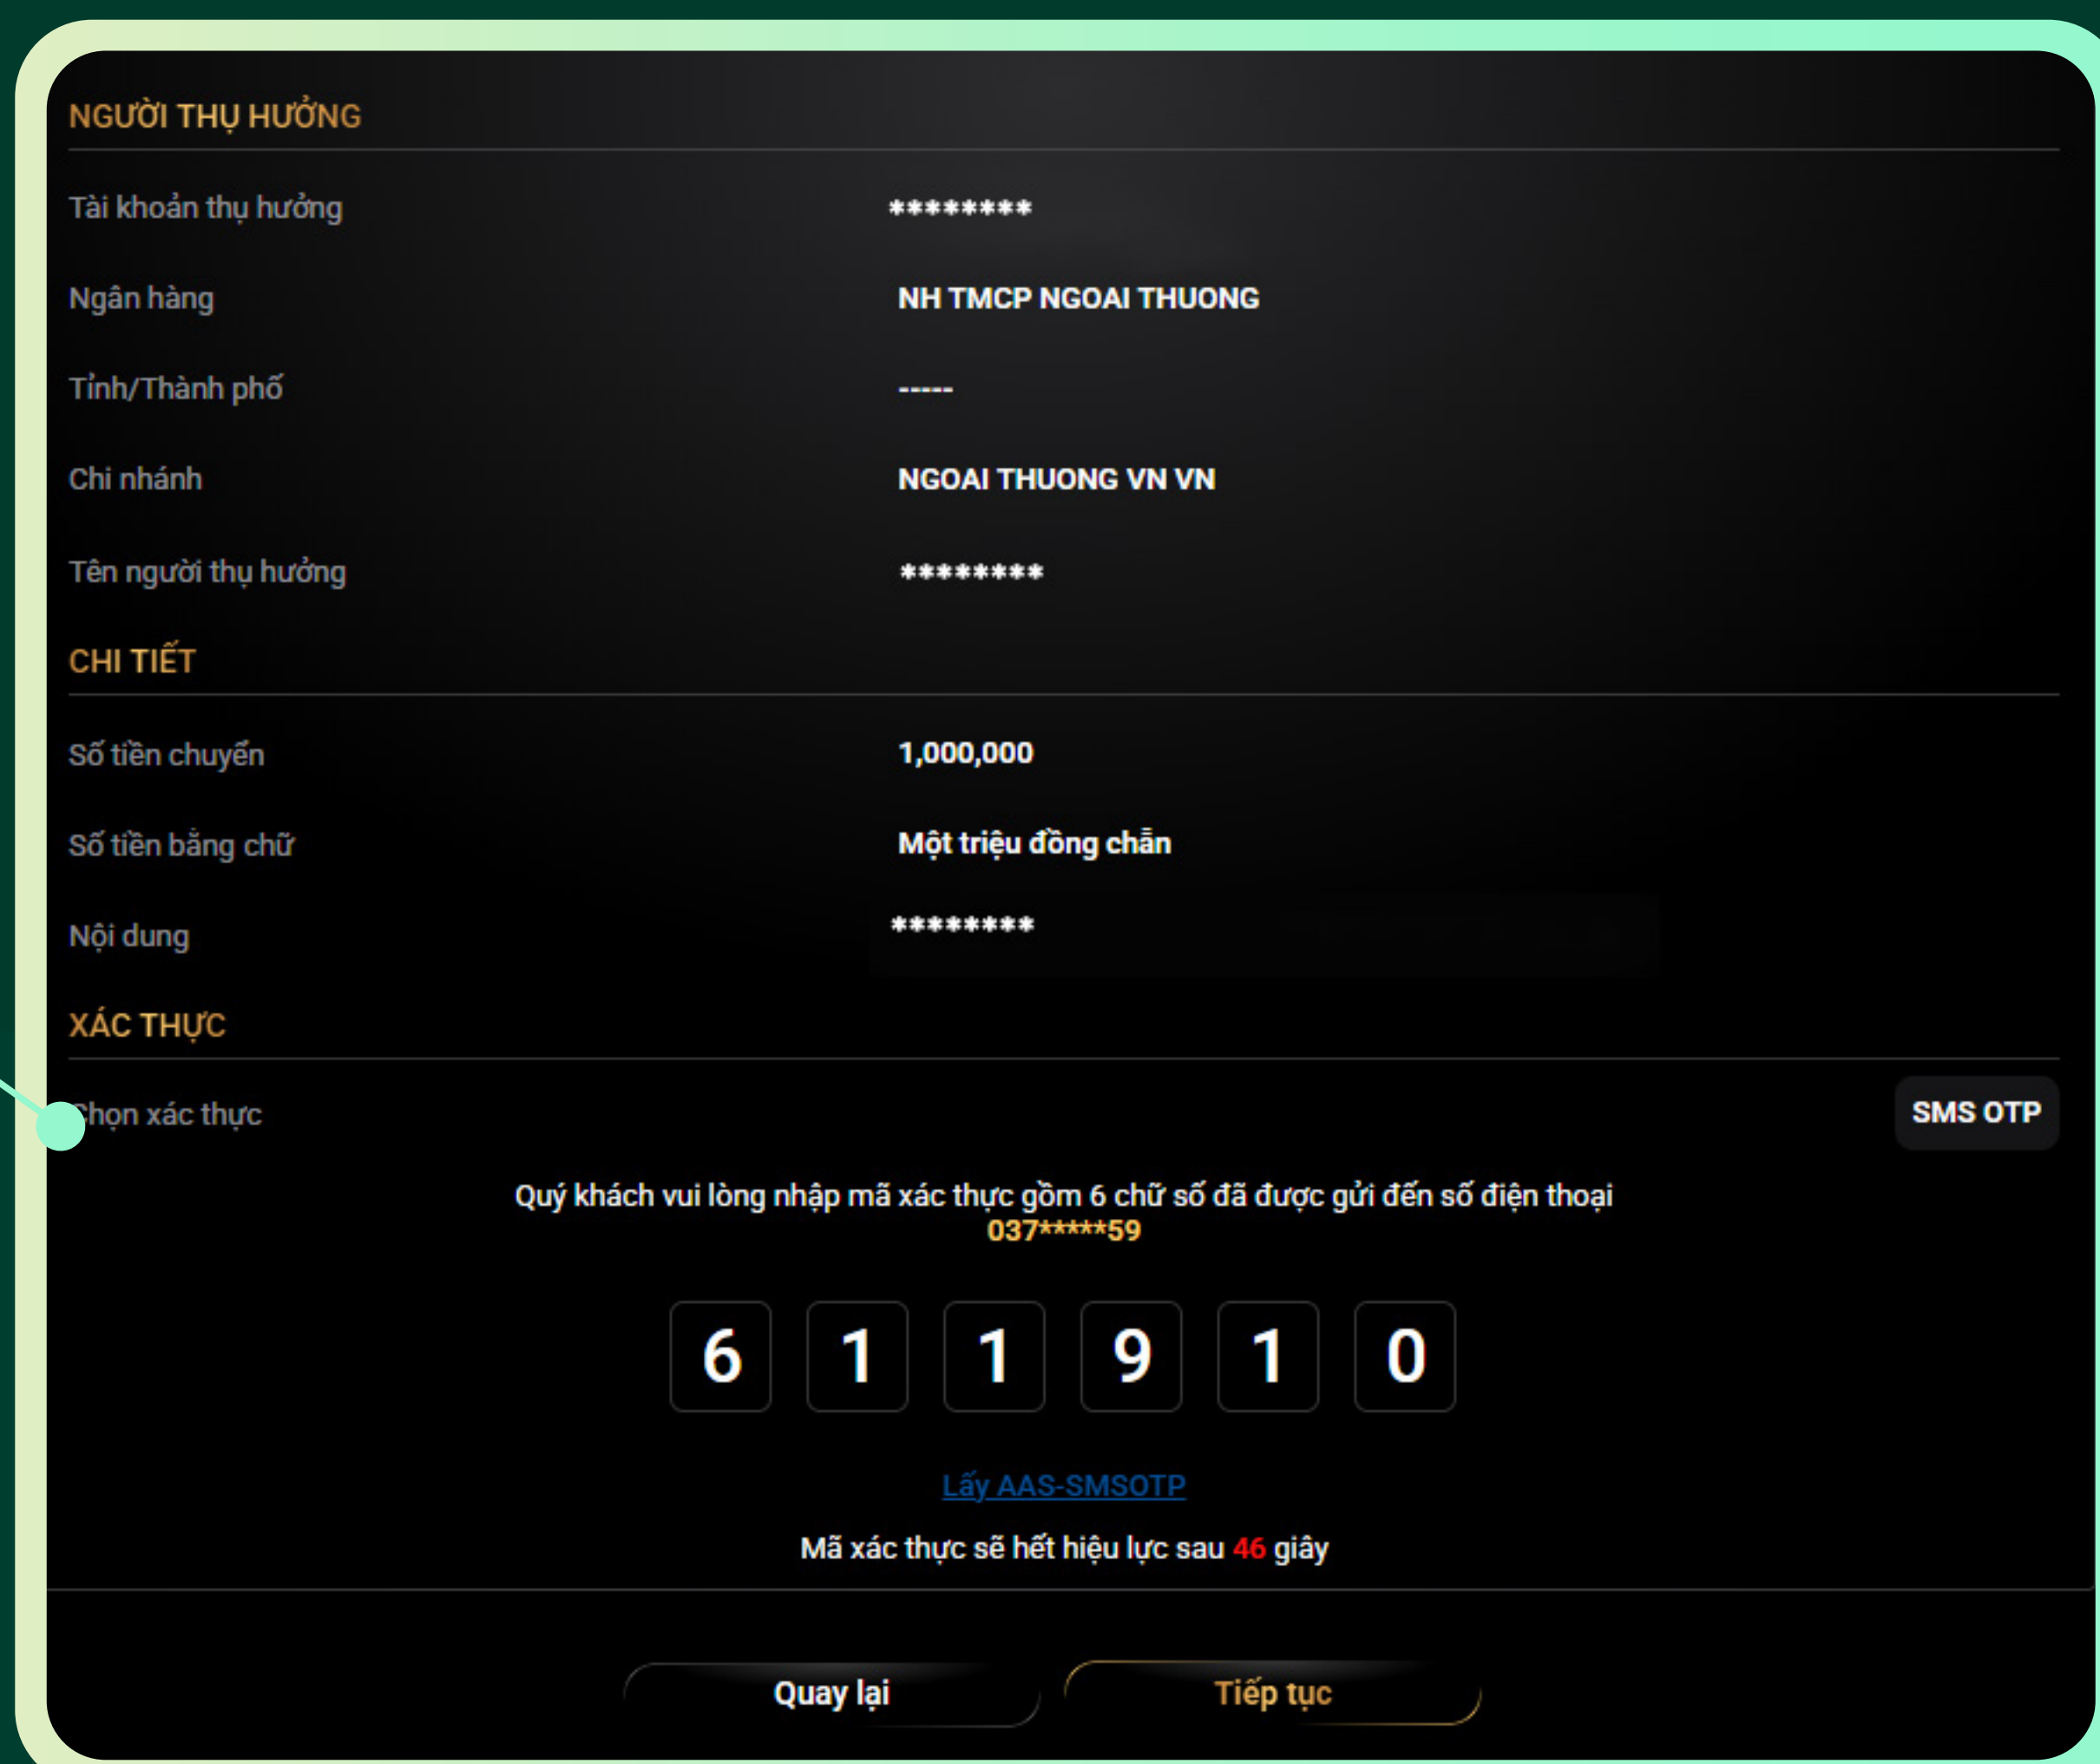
NGƯỜI THỤ HƯỞNG

Tài khoản thụ hưởng ********

Ngân hàng NH TMCP NGOAI THUONG

Tỉnh/Thành phố -----

Chi nhánh NGOAI THUONG VN VN

Tên người thụ hưởng ********

CHI TIẾT

Số tiền chuyển 1,000,000

Số tiền bằng chữ Một triệu đồng chẵn

Nội dung ********

XÁC THỰC

Chọn xác thực SMS OTP

Quý khách vui lòng nhập mã xác thực gồm 6 chữ số đã được gửi đến số điện thoại 037*****59

6 1 1 9 1 0

Lấy AAS-SMSOTP

Mã xác thực sẽ hết hiệu lực sau 46 giây

Quay lại Tiếp tục